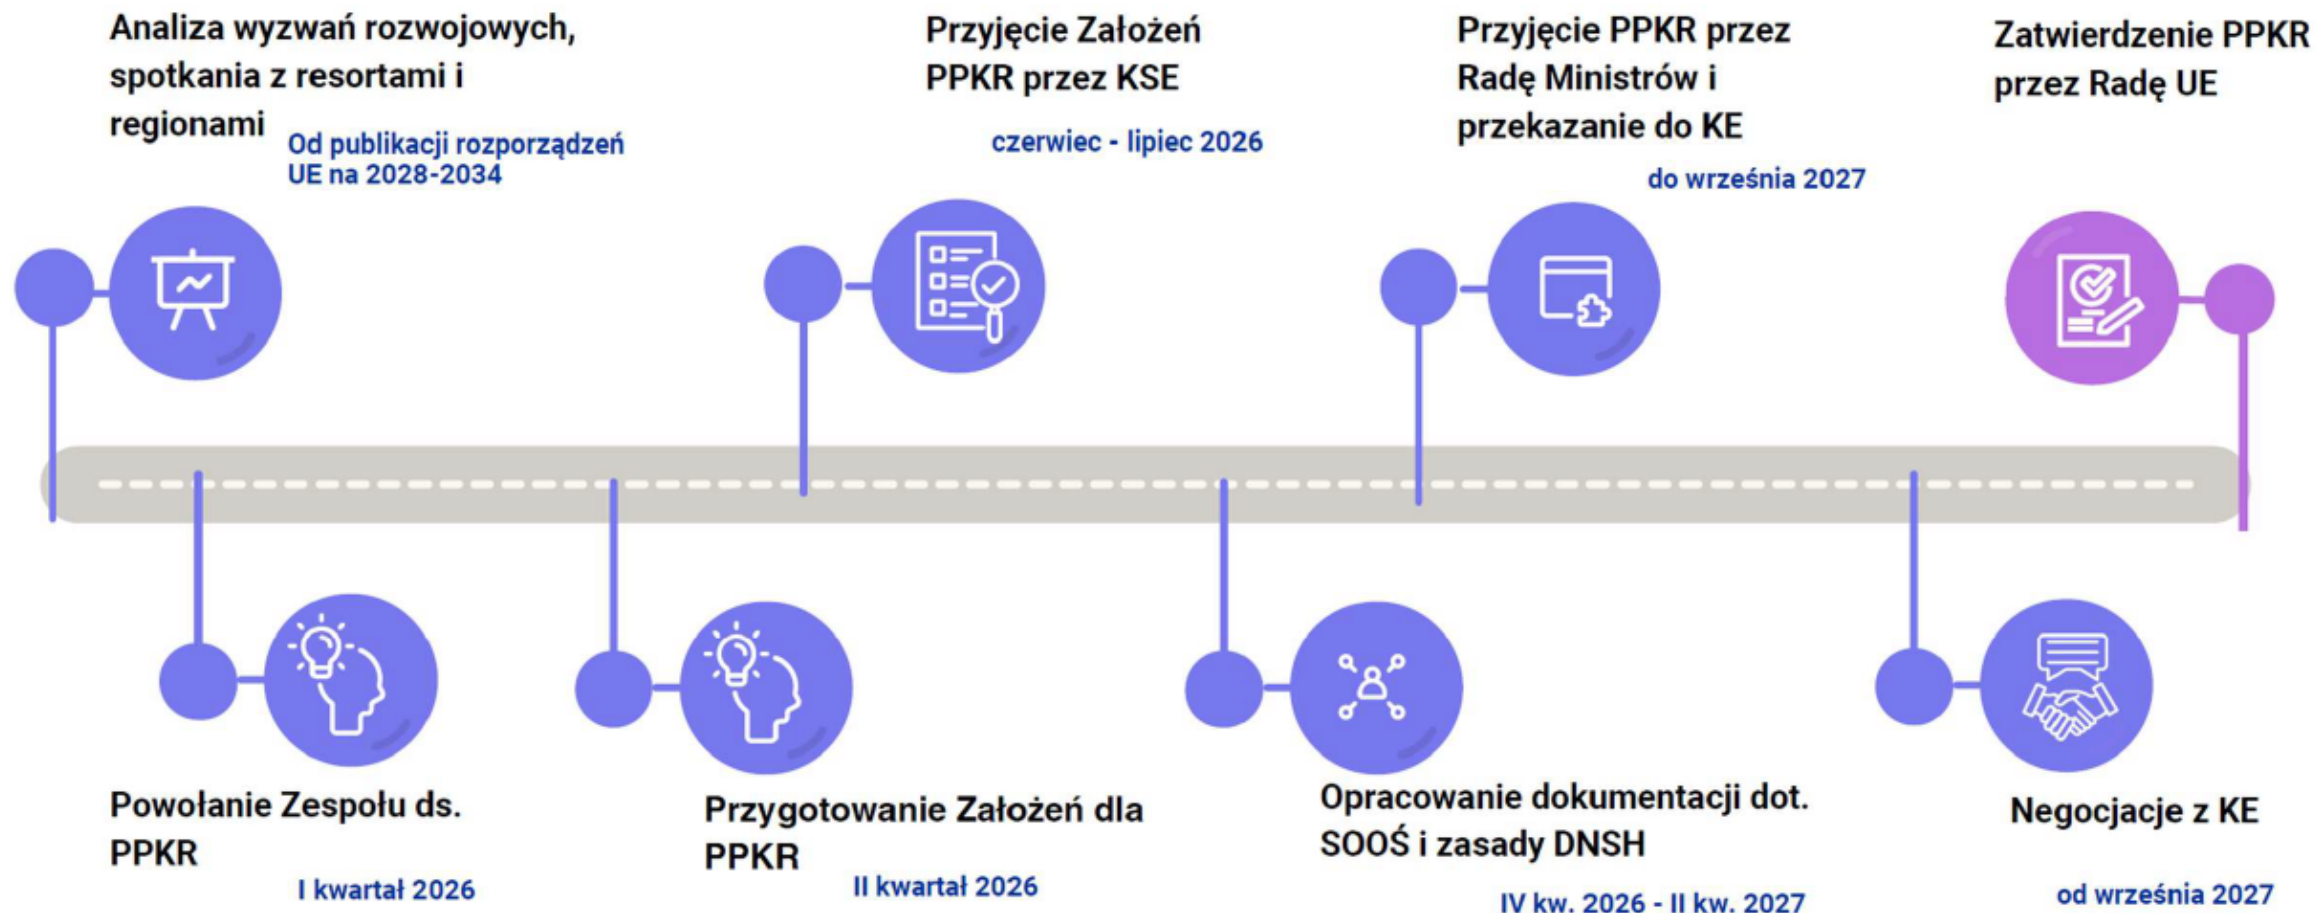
Analiza wyzwań rozwojowych, spotkania z resortami i regionami

Od publikacji rozporządzeń UE na 2028-2034

Przyjęcie Założeń PPKR przez KSE

czerwiec - lipiec 2026

Przyjęcie PPKR przez Radę Ministrów i przekazanie do KE

do września 2027

Zatwierdzenie PPKR przez Radę UE

Powołanie Zespołu ds. PPKR

I kwartał 2026

Przygotowanie Założeń dla PPKR

II kwartał 2026

Opracowanie dokumentacji dot. SOOŚ i zasady DNSH

IV kw. 2026 - II kw. 2027

Negocjacje z KE

od września 2027